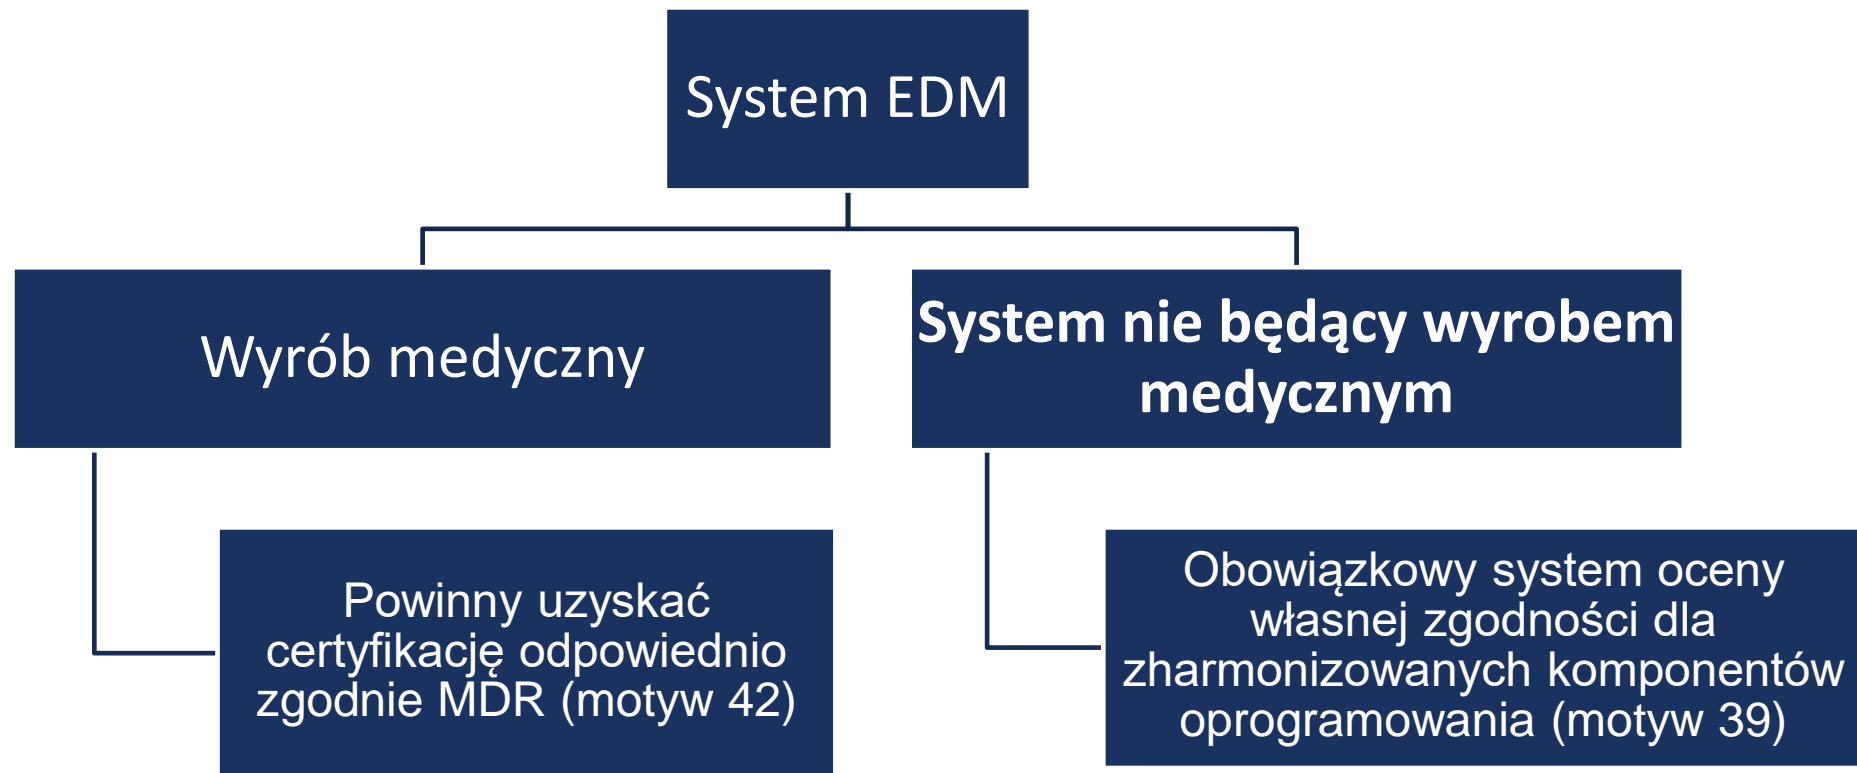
System EDM

Wyrób medyczny

System nie będący wyrobem medycznym

Powinny uzyskać certyfikację odpowiednio zgodnie MDR (motyw 42)

Obowiązkowy system oceny własnej zgodności dla zharmonizowanych komponentów oprogramowania (motyw 39)